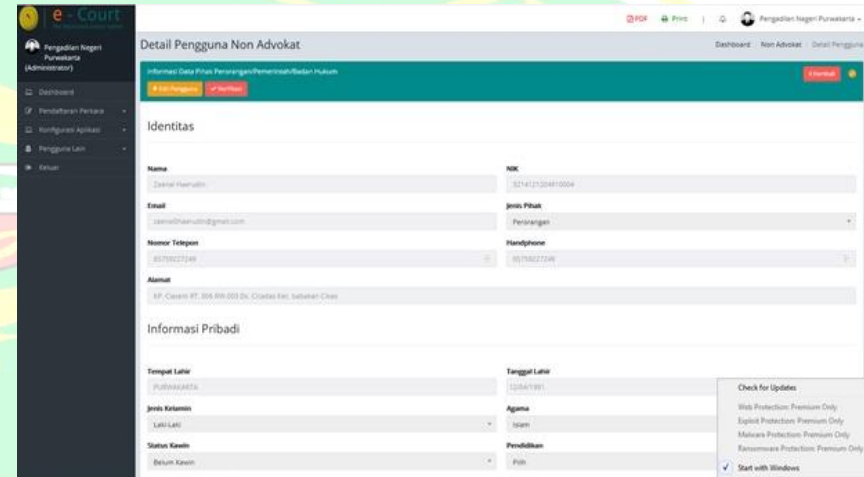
e - Court

Pengadilan Negeri Purwakarta (Administrator)

Dashboard
Pendaftaran Perkara
Konfigurasi Aplikasi
Pengguna Lain
Keluar

PDF Print Pengadilan Negeri Purwakarta

Detail Pengguna Non Advokat

Dashboard Non Advokat Detail Pengguna

Informasi Data Pihak Perorangan/Pemerintah/Badan Hukum

Edit Pengguna Verifikasi

Kembali

Identitas

Nama
Zaenal Haerudin

NIK
3214121204810004

Email
zaenalhaerudin@gmail.com

Jenis Pihak
Perorangan

Nomor Telepon
85759027249

Handphone
85759027249

Alamat
KP. Cisaeni RT. 006 RW.003 Ds. Ciradas Kec. Sabatan Cinas

Informasi Pribadi

Tempat Lahir
PURWAKARTA

Tanggal Lahir
12/04/1981

Jenis Kelamin
Laki-Laki

Agama
Islam

Status Kawin
Belum Kawin

Pendidikan
Pilih

Check for Updates
Web Protection: Premium Only
Exploit Protection: Premium Only
Malware Protection: Premium Only
Ransomware Protection: Premium Only
✓ Start with Windows